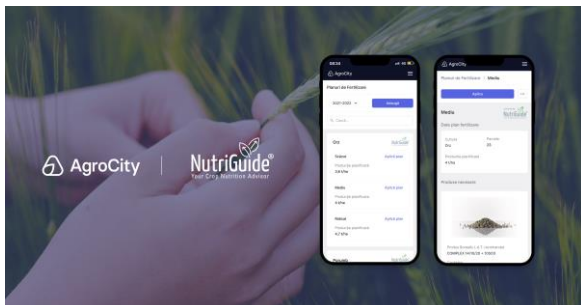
AgroCity | NutriGuide®
Your Crop Nutrition Advisor

08:26
AgroCity
Planuri de Fertilizare
Adaugă
Caută
Grâu
NutriGuide
Scăzut
Aplică plan
Productie planificată
3,8 t/ha
Mediu
Aplică plan
Productie planificată
5 t/ha
Ridicat
Aplică plan
Productie planificată
6,7 t/ha
Porumb
NutriGuide

AgroCity
Planuri de Fertilizare / Media
Aplica
Media
NutriGuide
Date plan fertilizare
Cultura
Grâu
Parcela
20
Productie planificată
5 t/ha
Produse recomandate
COMPLEX 14/10/28 + 30SO3